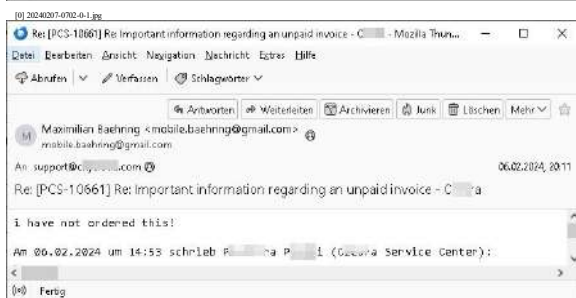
[0] 20240207-0702-0-1.jpg

Re: [PCS-10661] Re: Important information regarding an unpaid invoice - C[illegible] - Mozilla Thun...

Datei Bearbeiten Ansicht Navigation Nachricht Extras Hilfe

Abrufen | Verfassen | Schlagwörter

Antworten | Weiterleiten | Archivieren | Junk | Löschen | Mehr

Maximilian Baehring <mobile.baehring@gmail.com>
mobile.baehring@gmail.com

An support@c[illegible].com

06.02.2024, 20:11

Re: [PCS-10661] Re: Important information regarding an unpaid invoice - C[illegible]a

i have not ordered this!

Am 06.02.2024 um 14:53 schrieb F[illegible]a P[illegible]i (C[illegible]a Service Center):

Fertig